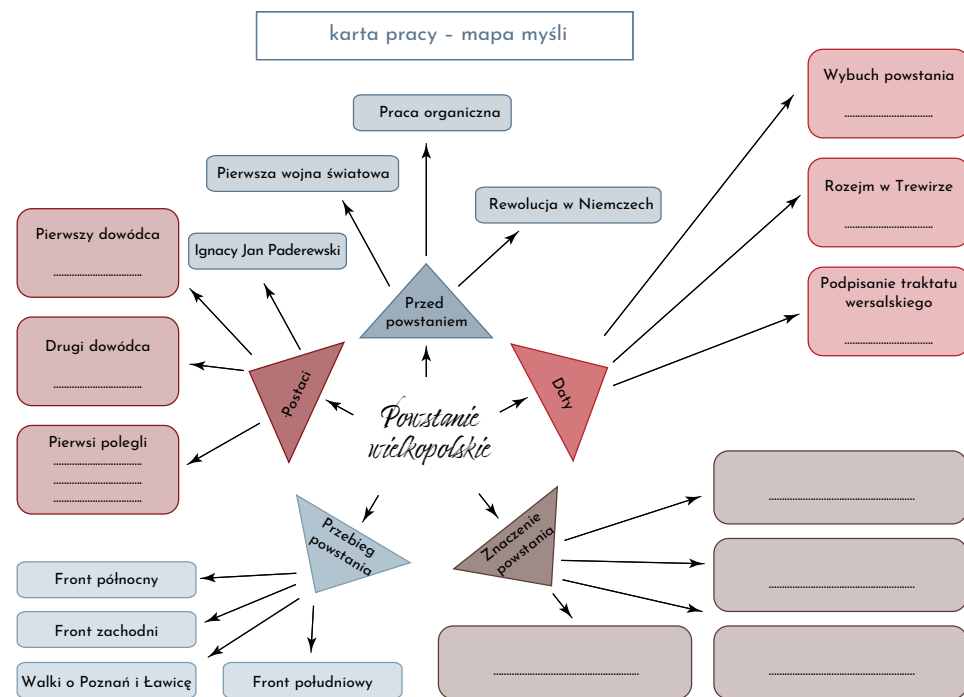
karta pracy – mapa myśli

Powstanie wielkopolskie

Przed powstaniem

Praca organiczna

Pierwsza wojna światowa

Rewolucja w Niemczech

Ignacy Jan Paderewski

Postaci

Pierwszy dowódca
........................

Drugi dowódca
........................

Pierwsi polegli
........................
........................
........................

Daty

Wybuch powstania
........................

Rozejm w Trewirze
........................

Podpisanie traktatu wersalskiego
........................

Przebieg powstania

Front północny

Front zachodni

Walki o Poznań i Ławicę

Front południowy

Znaczenie powstania

........................

........................

........................

........................